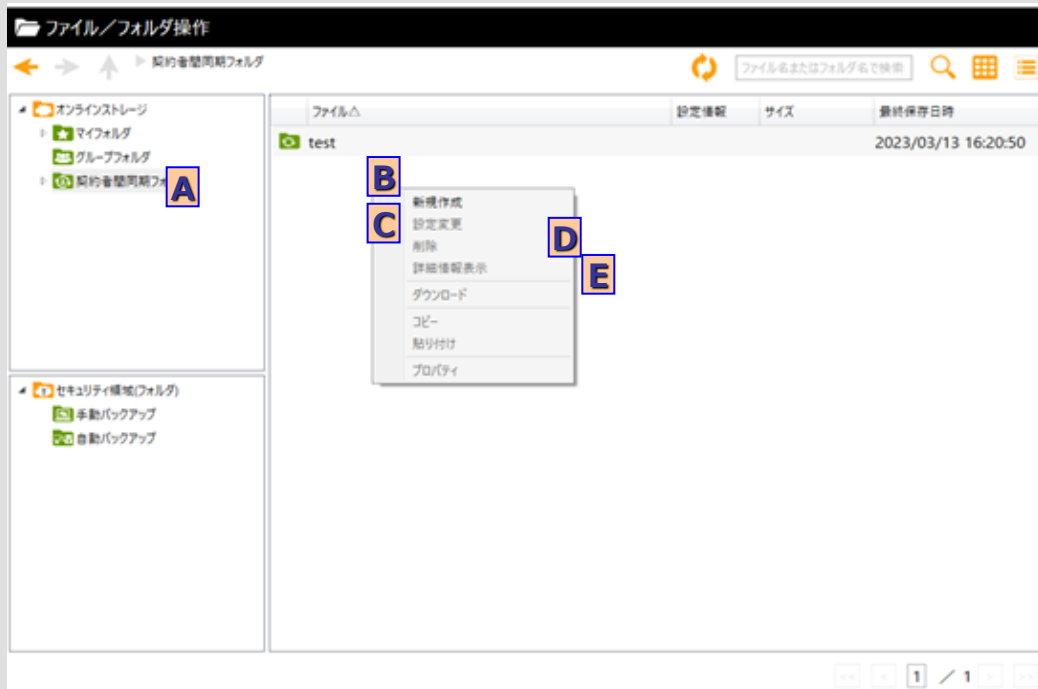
ファイル／フォルダ操作

契約者間同期フォルダ

ファイル名またはフォルダ名で検索

オンラインストレージ
マイフォルダ
グループフォルダ
契約者間同期フォ
A

| ファイル△ | 設定情報 | サイズ | 最終保存日時 |
|---|---|---|---|
| test | | | 2023/03/13 16:20:50 |

B
C
D
E

新規作成
設定変更
削除
詳細情報表示
ダウンロード
コピー
貼り付け
プロパティ

セキュリティ領域(フォルダ)
手動バックアップ
自動バックアップ

1 ／ 1